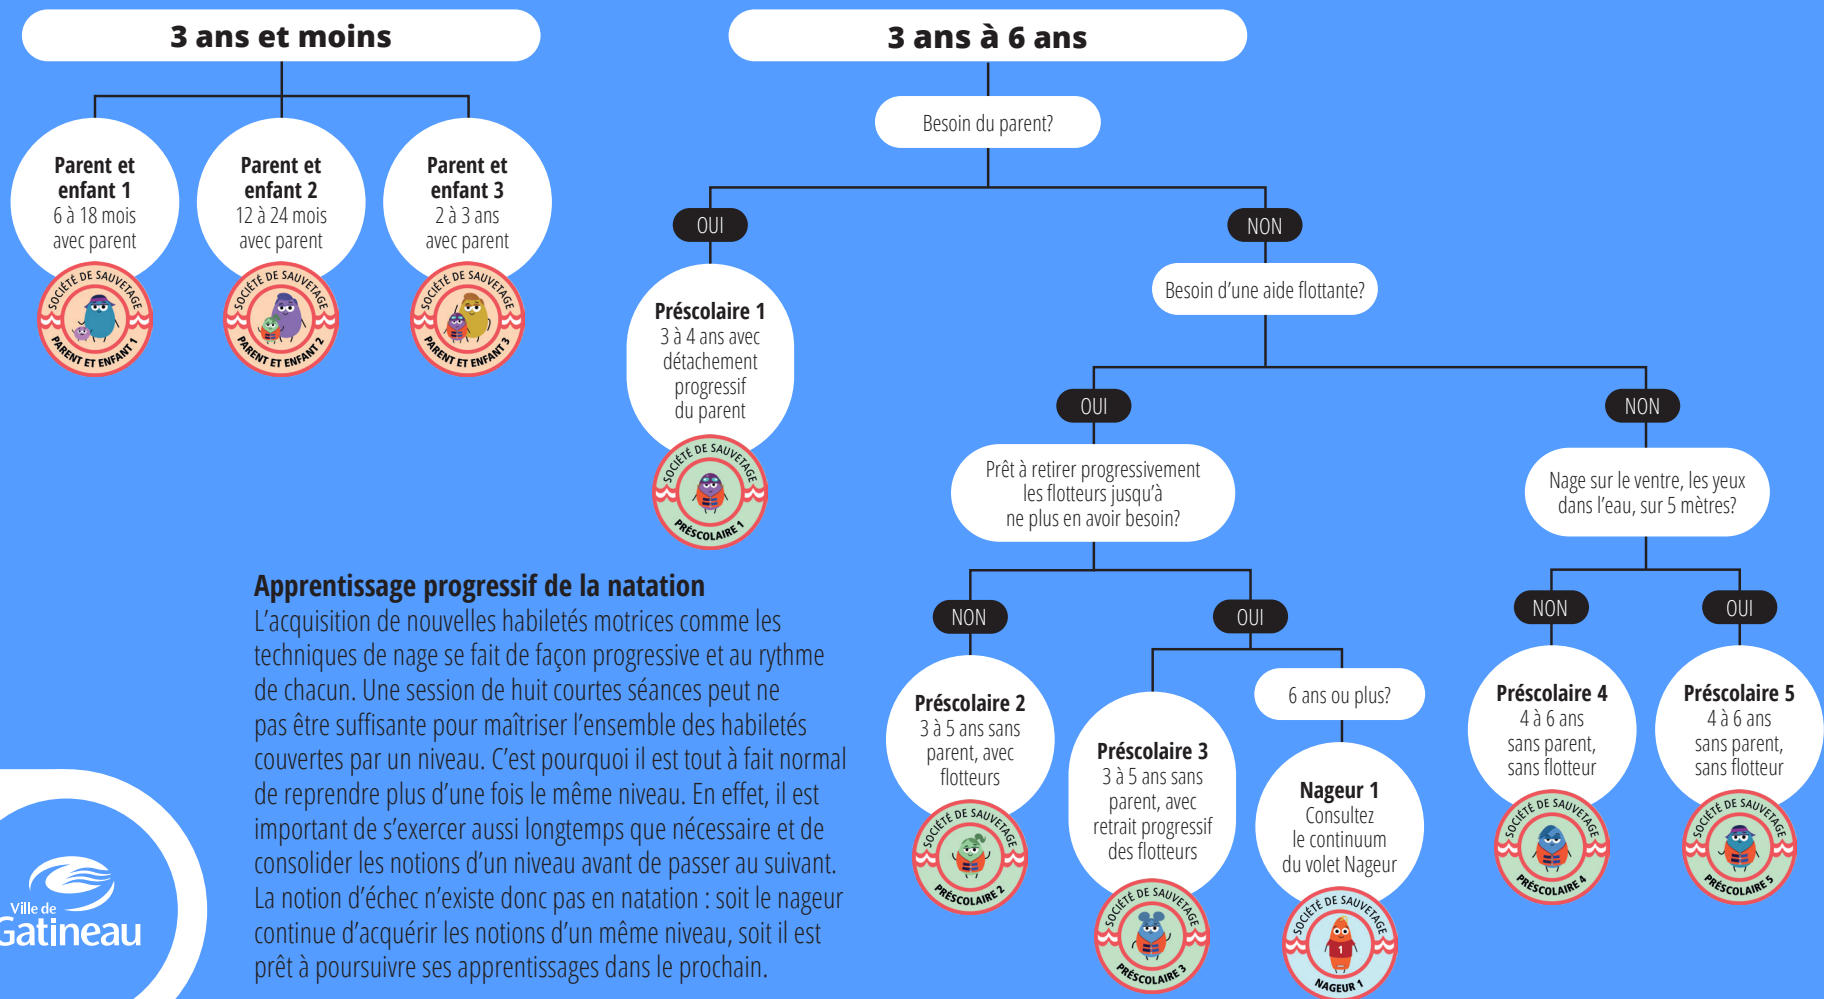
3 ans et moins

Parent et enfant 1
6 à 18 mois avec parent

SOCIÉTÉ DE SAUVETAGE
PARENT ET ENFANT 1

Parent et enfant 2
12 à 24 mois avec parent

SOCIÉTÉ DE SAUVETAGE
PARENT ET ENFANT 2

Parent et enfant 3
2 à 3 ans avec parent

SOCIÉTÉ DE SAUVETAGE
PARENT ET ENFANT 3

3 ans à 6 ans

Besoin du parent?

OUI

Préscolaire 1
3 à 4 ans avec détachement progressif du parent

SOCIÉTÉ DE SAUVETAGE
PRÉSCOLAIRE 1

NON

Besoin d'une aide flottante?

OUI

Prêt à retirer progressivement les flotteurs jusqu'à ne plus en avoir besoin?

NON

Préscolaire 2
3 à 5 ans sans parent, avec flotteurs

SOCIÉTÉ DE SAUVETAGE
PRÉSCOLAIRE 2

OUI

Préscolaire 3
3 à 5 ans sans parent, avec retrait progressif des flotteurs

SOCIÉTÉ DE SAUVETAGE
PRÉSCOLAIRE 3

6 ans ou plus?

Nageur 1
Consultez le continuum du volet Nageur

SOCIÉTÉ DE SAUVETAGE
NAGEUR 1

NON

Nage sur le ventre, les yeux dans l'eau, sur 5 mètres?

NON

Préscolaire 4
4 à 6 ans sans parent, sans flotteur

SOCIÉTÉ DE SAUVETAGE
PRÉSCOLAIRE 4

OUI

Préscolaire 5
4 à 6 ans sans parent, sans flotteur

SOCIÉTÉ DE SAUVETAGE
PRÉSCOLAIRE 5

Apprentissage progressif de la natation
L'acquisition de nouvelles habiletés motrices comme les techniques de nage se fait de façon progressive et au rythme de chacun. Une session de huit courtes séances peut ne pas être suffisante pour maîtriser l'ensemble des habiletés couvertes par un niveau. C'est pourquoi il est tout à fait normal de reprendre plus d'une fois le même niveau. En effet, il est important de s'exercer aussi longtemps que nécessaire et de consolider les notions d'un niveau avant de passer au suivant. La notion d'échec n'existe donc pas en natation : soit le nageur continue d'acquérir les notions d'un même niveau, soit il est prêt à poursuivre ses apprentissages dans le prochain.

Ville de Gatineau